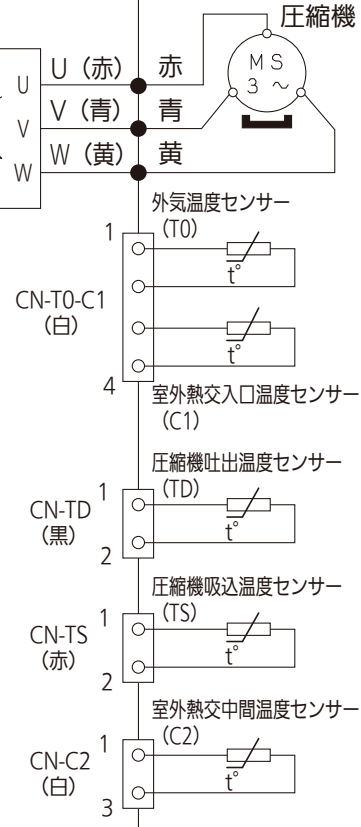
圧縮機

U
V
W

U（赤） 赤
V（青） 青
W（黄） 黄

MS
3 ~

外気温度センサー
（T0）

1
CN-T0-C1
（白）
4

t°
t°

室外熱交入口温度センサー
（C1）

圧縮機吐出温度センサー
（TD）
CN-TD 1
（黒）
2
t°

圧縮機吸込温度センサー
（TS）
CN-TS 1
（赤）
2
t°

室外熱交中間温度センサー
（C2）
CN-C2 1
（白）
3
t°